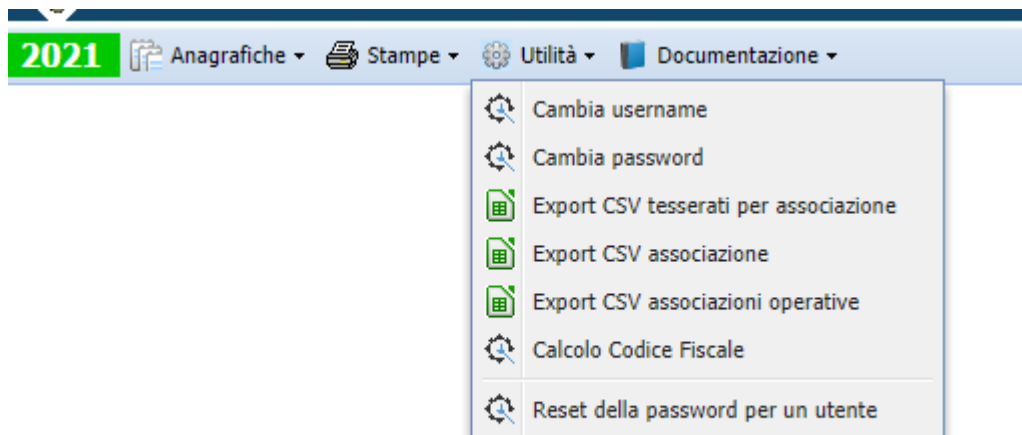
2021 Anagrafiche ▾ Stampe ▾ Utilità ▾ Documentazione ▾

Cambia username
Cambia password
Export CSV tesserati per associazione
Export CSV associazione
Export CSV associazioni operative
Calcolo Codice Fiscale
Reset della password per un utente